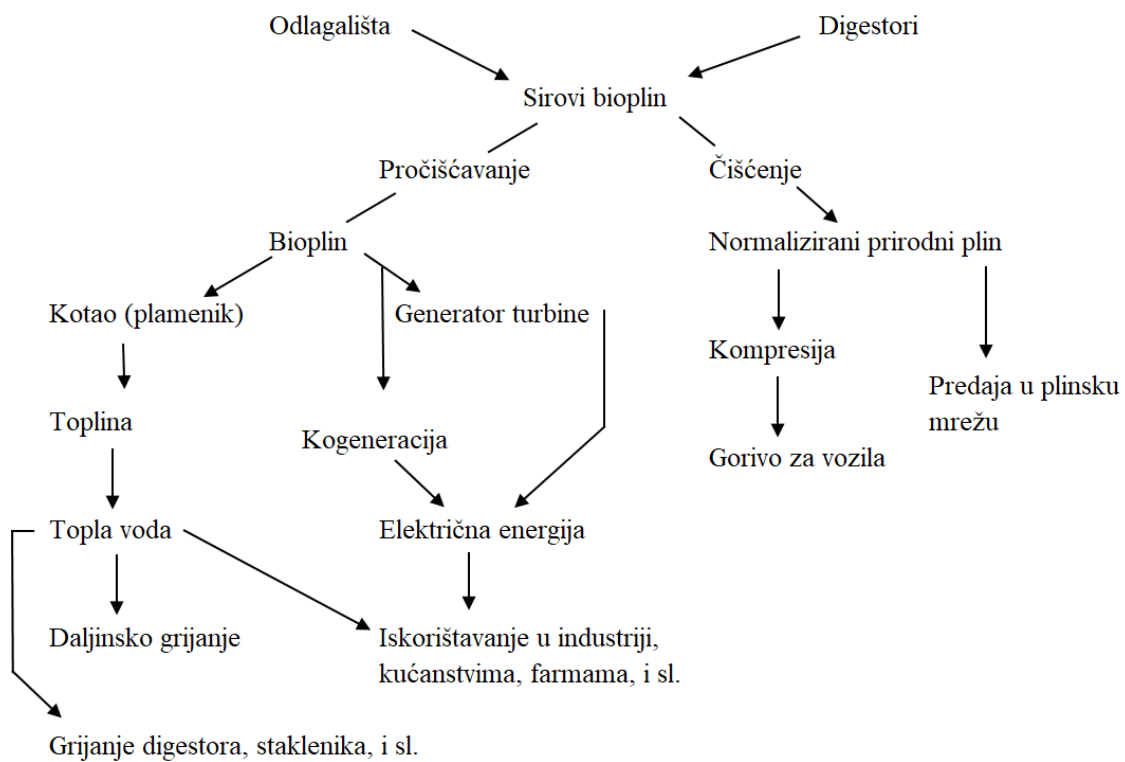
Odlagališta

Digestori

Sirovi bioplin

Pročišćavanje

Čišćenje

Bioplin

Normalizirani prirodni plin

Kotao (plamenik)

Generator turbine

Kompresija

Predaja u plinsku mrežu

Toplina

Kogeneracija

Gorivo za vozila

Topla voda

Električna energija

Daljinsko grijanje

Iskorištavanje u industriji, kućanstvima, farmama, i sl.

Grijanje digestora, staklenika, i sl.